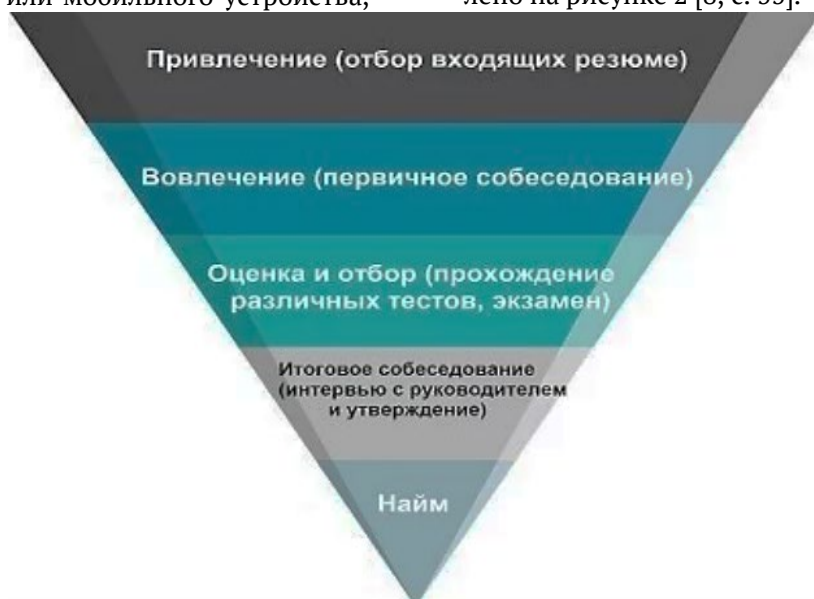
или мобильного устройства, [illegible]лено на рисунке 2 [8, с. 55].

Привлечение (отбор входящих резюме)

Вовлечение (первичное собеседование)

Оценка и отбор (прохождение различных тестов, экзамен)

Итоговое собеседование (интервью с руководителем и утверждение)

Найм